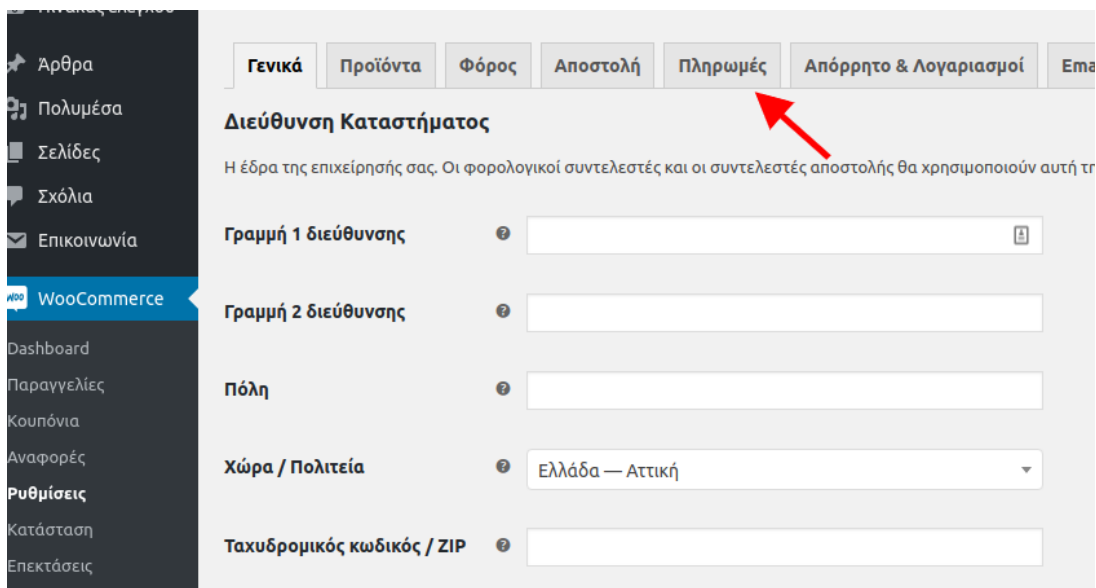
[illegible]

Άρθρα
Πολυμέσα
Σελίδες
Σχόλια
Επικοινωνία
WooCommerce
Dashboard
Παραγγελίες
Κουπόνια
Αναφορές
Ρυθμίσεις
Κατάσταση
Επεκτάσεις

Γενικά | Προϊόντα | Φόρος | Αποστολή | Πληρωμές | Απόρρητο & Λογαριασμοί | Ema

Διεύθυνση Καταστήματος

Η έδρα της επιχείρησής σας. Οι φορολογικοί συντελεστές και οι συντελεστές αποστολής θα χρησιμοποιούν αυτή τη

Γραμμή 1 διεύθυνσης

Γραμμή 2 διεύθυνσης

Πόλη

Χώρα / Πολιτεία
Ελλάδα — Αττική

Ταχυδρομικός κωδικός / ZIP